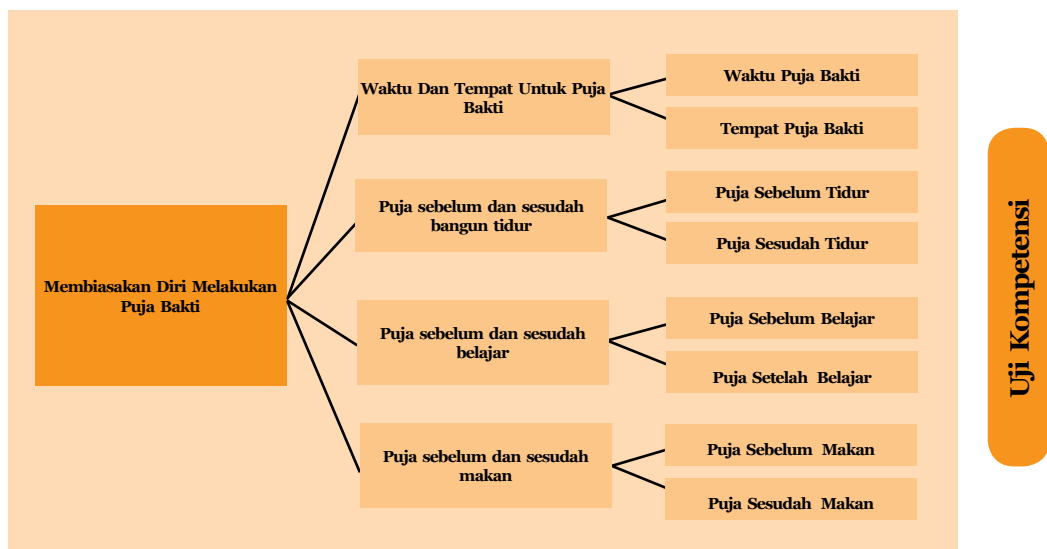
Membiasakan Diri Melakukan Puja Bakti

Waktu Dan Tempat Untuk Puja Bakti

Waktu Puja Bakti

Tempat Puja Bakti

Puja sebelum dan sesudah bangun tidur

Puja Sebelum Tidur

Puja Sesudah Tidur

Puja sebelum dan sesudah belajar

Puja Sebelum Belajar

Puja Setelah Belajar

Puja sebelum dan sesudah makan

Puja Sebelum Makan

Puja Sesudah Makan

Uji Kompetensi